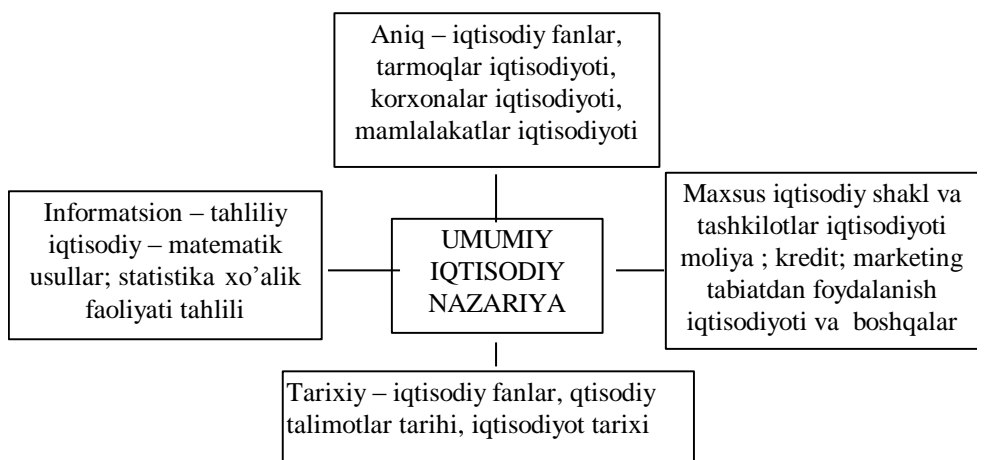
Aniq – iqtisodiy fanlar, tarmoqlar iqtisodiyoti, korxonalar iqtisodiyoti, mamlalakatlar iqtisodiyoti

Informatsion – tahliliy iqtisodiy – matematik usullar; statistika xo'alik faoliyati tahlili

UMUMIY IQTISODIY NAZARIYA

Maxsus iqtisodiy shakl va tashkilotlar iqtisodiyoti moliya ; kredit; marketing tabiatdan foydalanish iqtisodiyoti va boshqalar

Tarixiy – iqtisodiy fanlar, qtisodiy talimotlar tarihi, iqtisodiyot tarixi